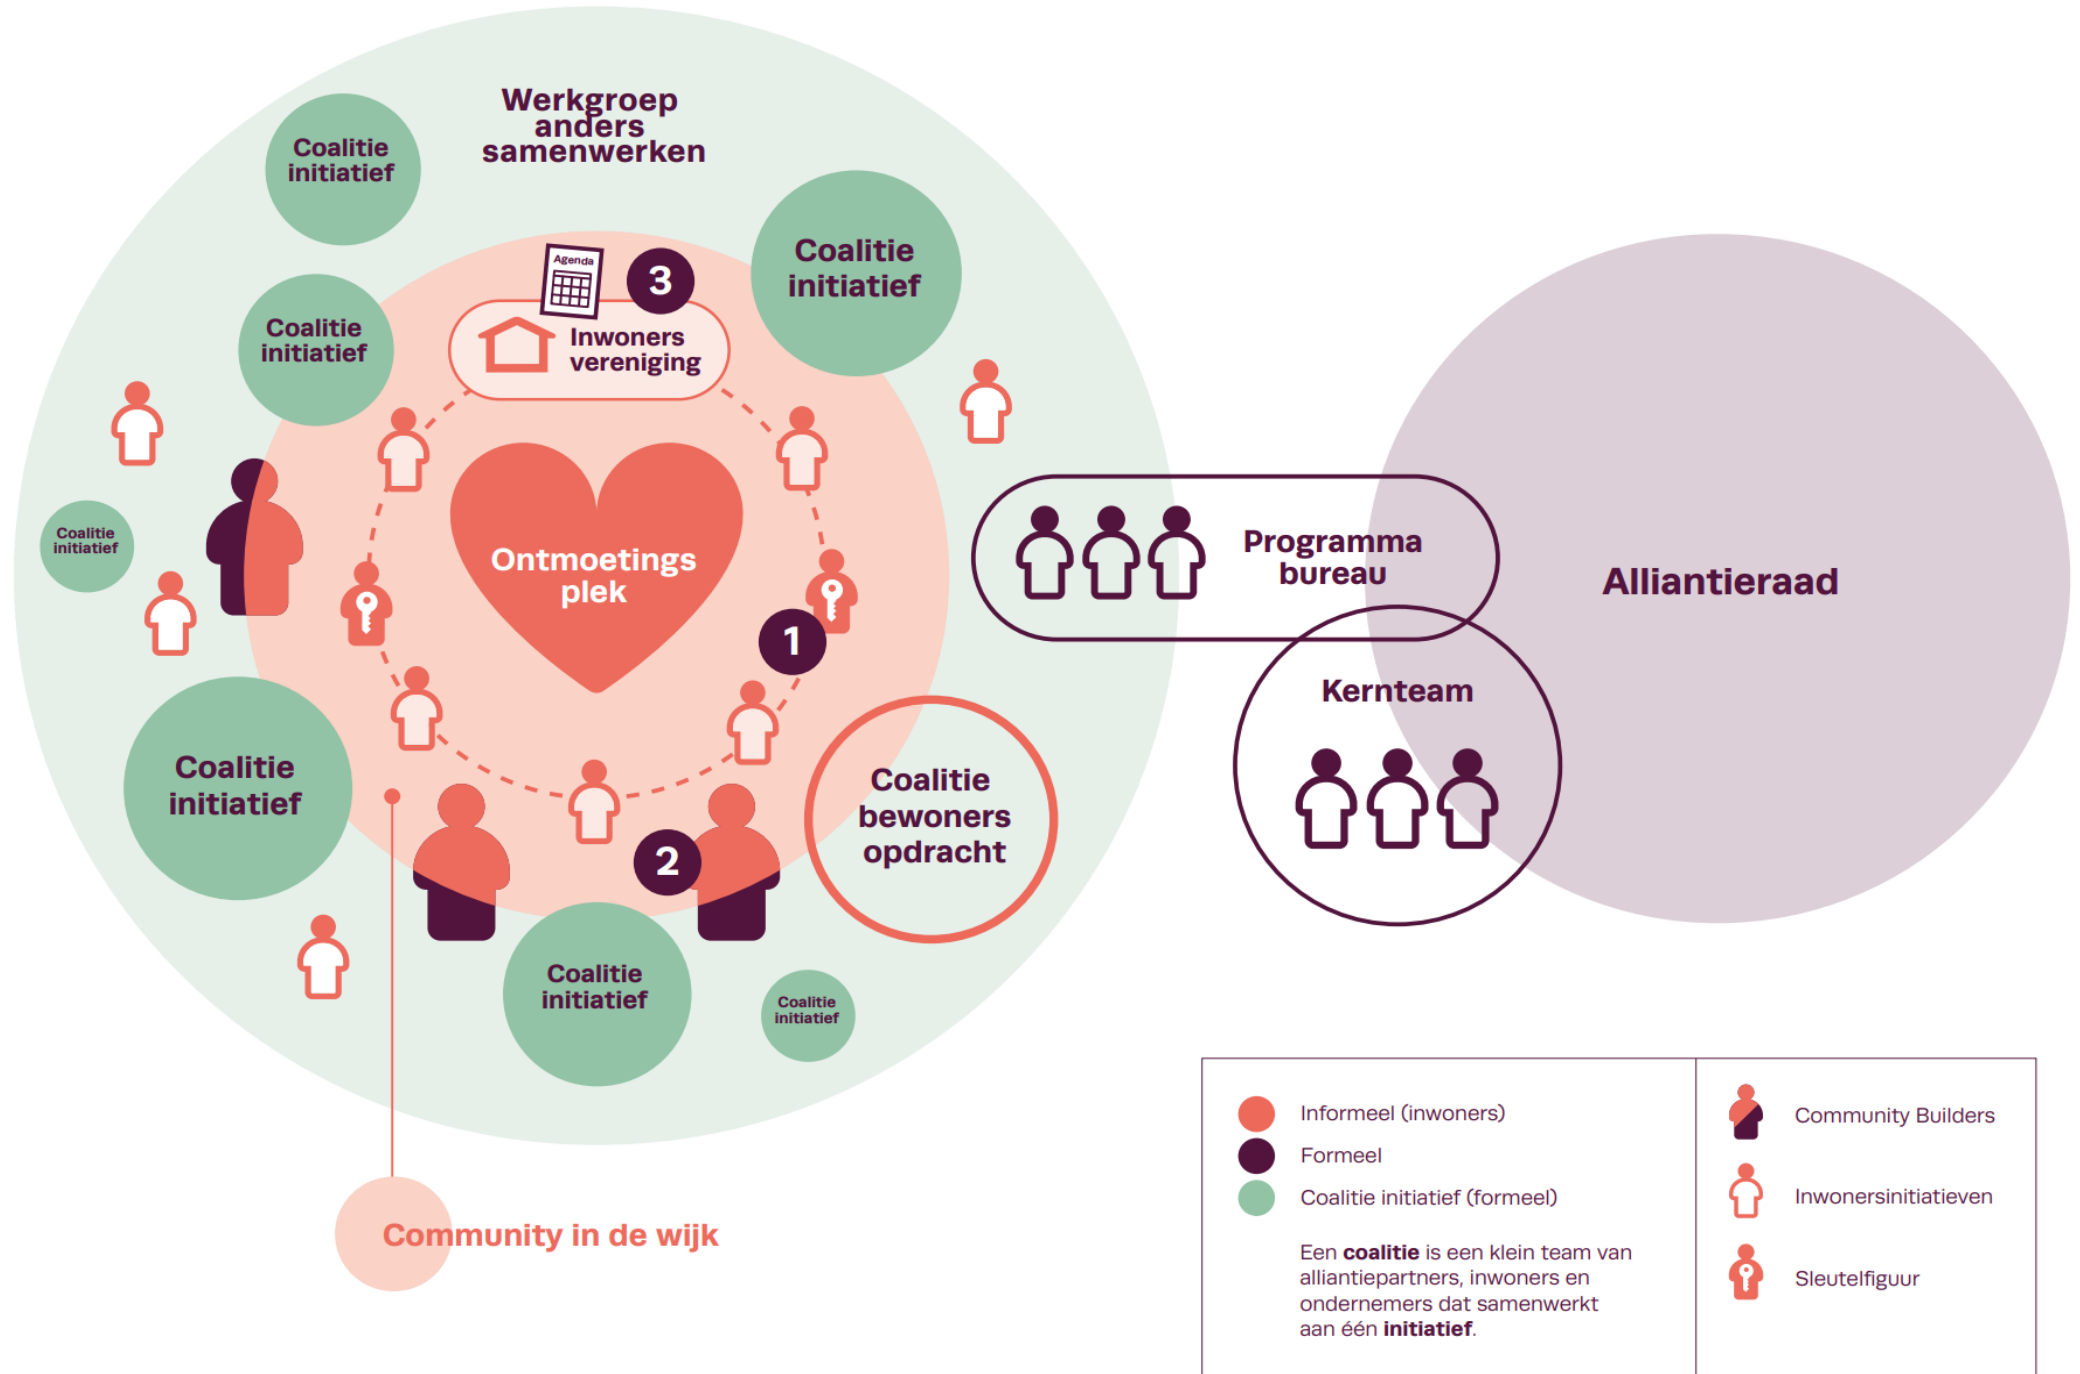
Werkgroep anders samenwerken

Coalitie initiatief

Coalitie initiatief

Coalitie initiatief

Agenda

3

Inwoners vereniging

Coalitie initiatief

Ontmoetings plek

1

Coalitie initiatief

Coalitie initiatief

2

Coalitie bewoners opdracht

Coalitie initiatief

Coalitie initiatief

Programma bureau

Kernteam

Alliantieraad

Community in de wijk

Informeel (inwoners)

Formeel

Coalitie initiatief (formeel)

Een **coalitie** is een klein team van alliantiepartners, inwoners en ondernemers dat samenwerkt aan één **initiatief**.

Community Builders

Inwonersinitiatieven

Sleutelfiguur